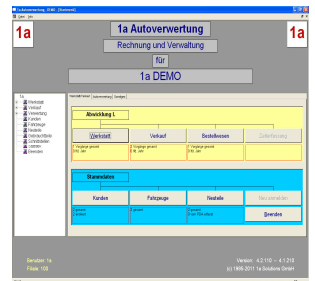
1a Autoverwertung - DEMO - [Startmenü]

Datei Hilfe

1a

1a Autoverwertung

Rechnung und Verwaltung

für

1a DEMO

1a

1a
Werkstatt
Verkauf
Verwertung
Kunden
Fahrzeuge
Neuteile
Onlinebörsen
Schnittstellen
Listen
Beenden

Startmenü | Informationen | Anzeigen

Abwicklung I.

Werkstatt | Verkauf | Bestellwesen | Zollerfassung

Stammdaten

Kunden | Fahrzeuge | Neuteile | Neu einrichten

Beenden

Benutzer: 1a
Filiale: 100

Version: 4.2.110 - 4.1.210
(c) 1995-2011 1a Solutions GmbH